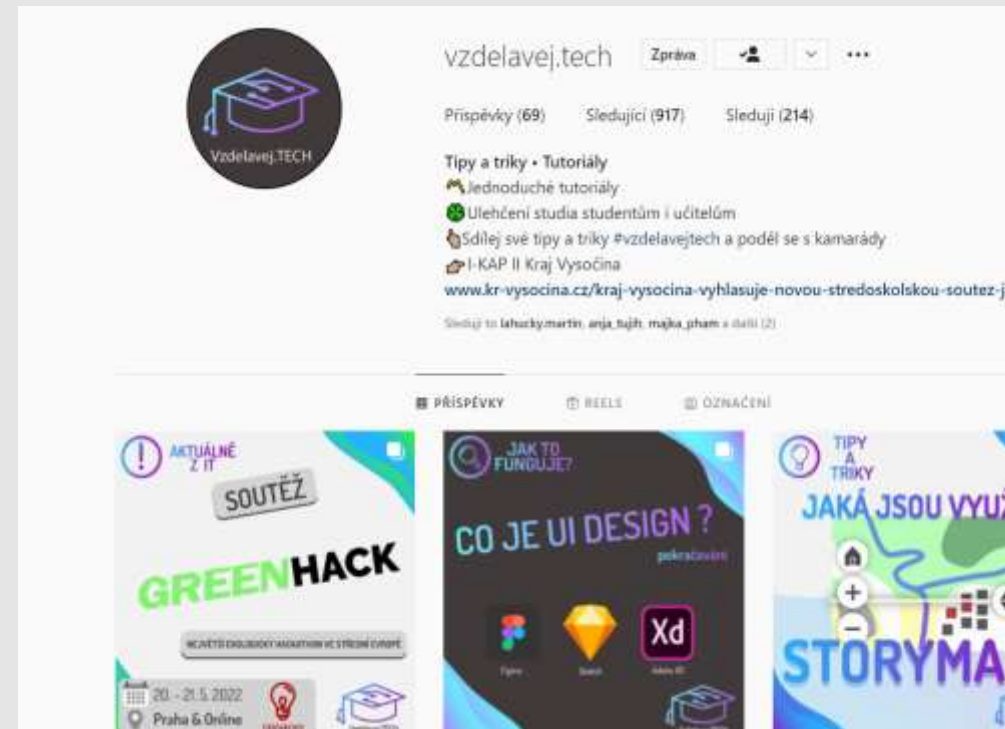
Vzdelavej.TECH

vzdelavej.tech Zpráva

Příspěvky (69) Sledující (917) Sleduji (214)

Tipy a triky • Tutoriály
Jednoduché tutoriály
Ulehčení studia studentům i učitelům
Sdílej své tipy a triky #vzdelavejtech a poděl se s kamarády
I-KAP II Kraj Vysočina
www.kr-vysocina.cz/kraj-vysocina-vyhlasuje-novou-stredoskolskou-soutez-j

Sledují to lahucky.martin, anja_tujih, majka_pham a další (2)

PŘÍSPĚVKY REELS OZNAČENÍ

AKTUÁLNĚ Z IT
SOUTĚŽ
GREENHACK
NEJVĚTŠÍ EKOLOGICKÝ HACKATHON VE STŘEDNÍ EVROPĚ
20. - 21.5.2022
Praha & Online

JAK TO FUNGUJE?
CO JE UI DESIGN ?
pokračování
Xd
Figma Sketch Adobe XD

TIPY A TRIKY
JAKÁ JSOU VYUŽ
STORYMA